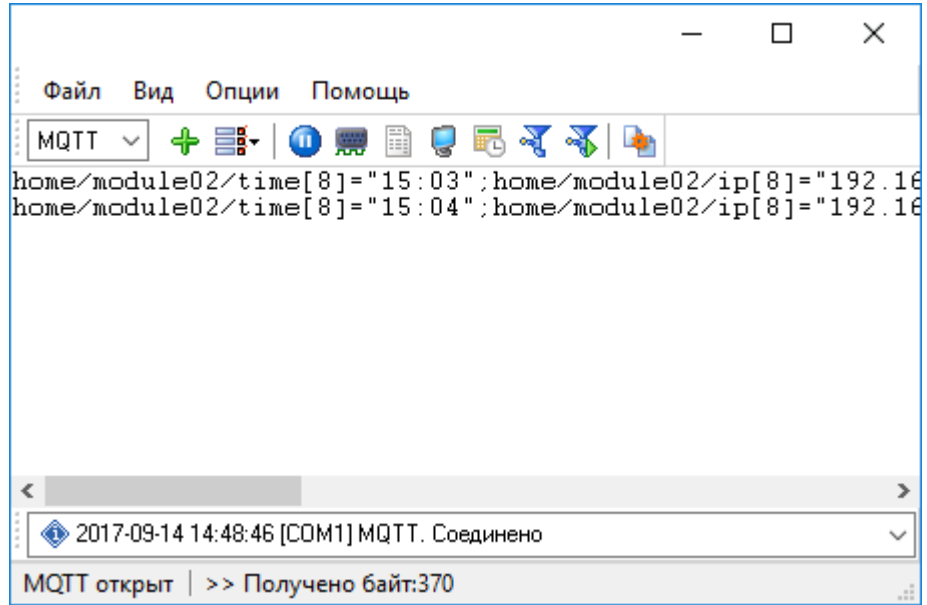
Файл Вид Опции Помощь

MQTT

home/module02/time[8]="15:03";home/module02/ip[8]="192.16
home/module02/time[8]="15:04";home/module02/ip[8]="192.16

2017-09-14 14:48:46 [COM1] MQTT. Соединено

MQTT открыт | >> Получено байт:370